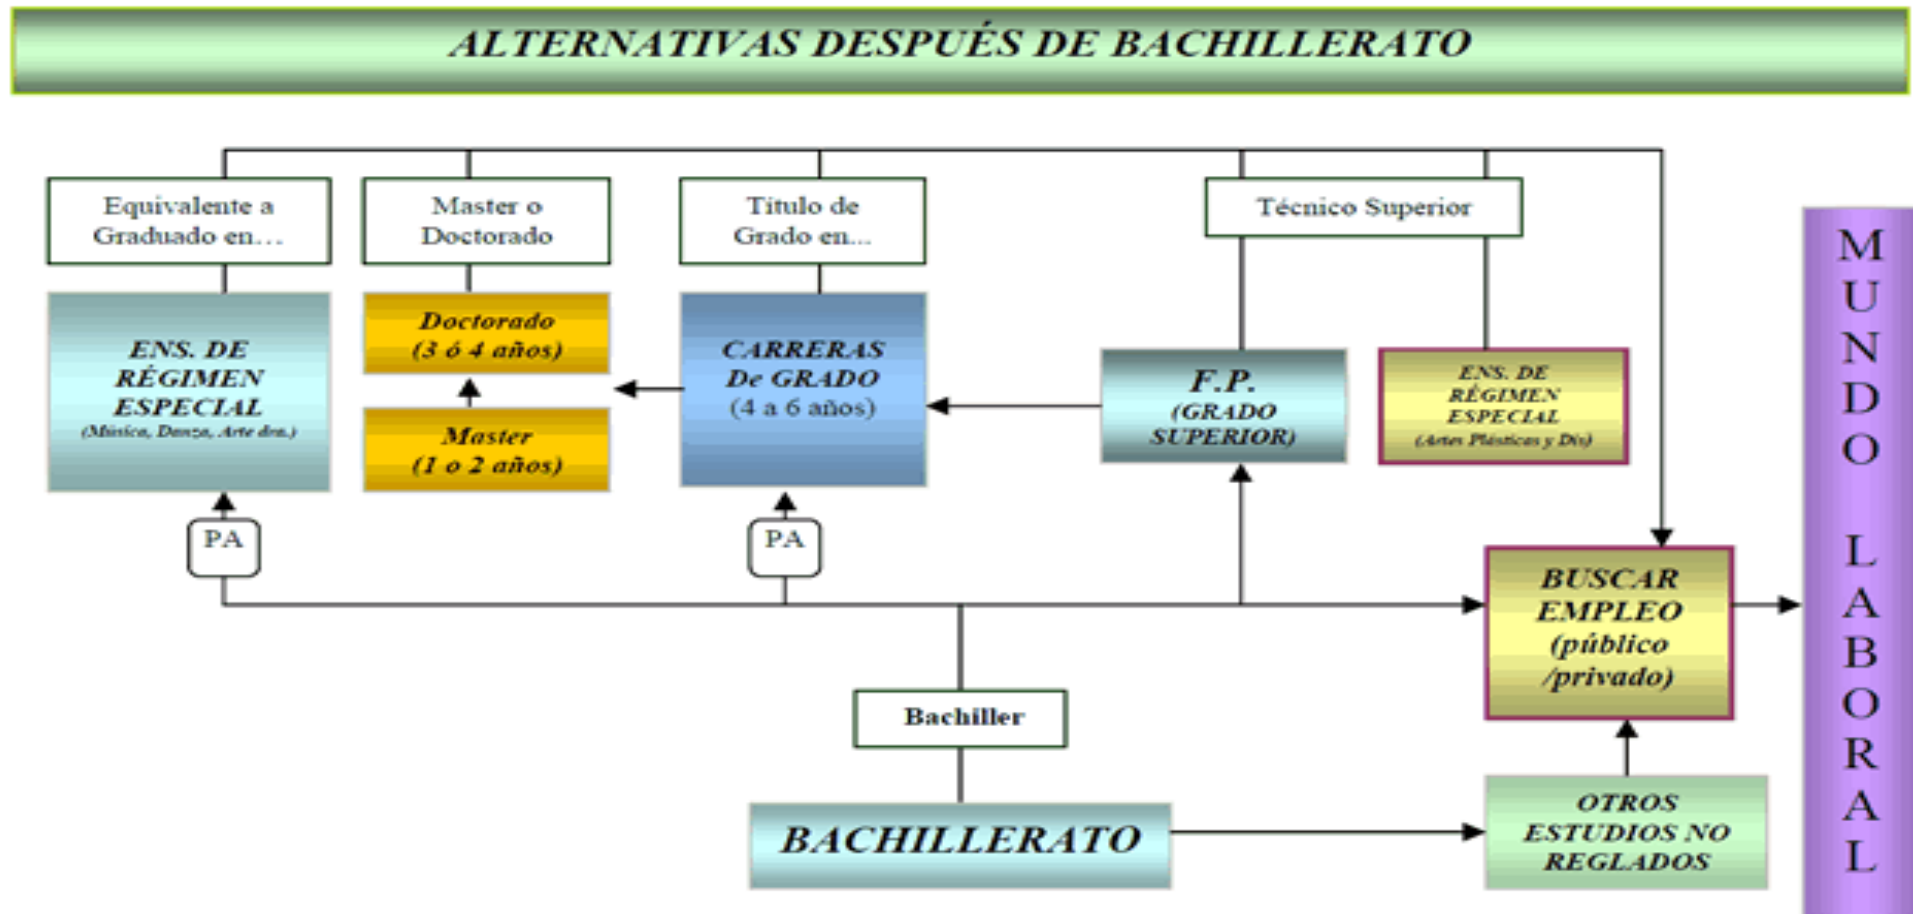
ALTERNATIVAS DESPUÉS DE BACHILLERATO

Equivalente a Graduado en…

Master o Doctorado

Título de Grado en…

Técnico Superior

ENS. DE RÉGIMEN ESPECIAL (Música, Danza, Arte drá.)

Doctorado (3 ó 4 años)

Master (1 o 2 años)

CARRERAS De GRADO (4 a 6 años)

F.P. (GRADO SUPERIOR)

ENS. DE RÉGIMEN ESPECIAL (Artes Plásticas y Dis)

PA

PA

BUSCAR EMPLEO (público /privado)

Bachiller

BACHILLERATO

OTROS ESTUDIOS NO REGLADOS

MUNDO LABORAL